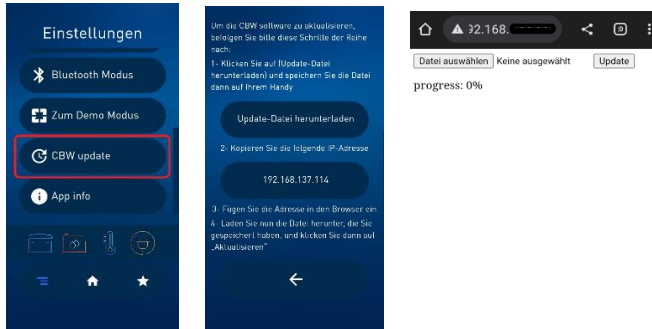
Einstellungen

Bluetooth Modus

Zum Demo Modus

CBW update

App info

Um die CBW software zu aktualisieren, befolgen Sie bitte diese Schritte der Reihe nach:

1- Klicken Sie auf [Update-Datei herunterladen] und speichern Sie die Datei dann auf Ihrem Handy

Update-Datei herunterladen

2- Kopieren Sie die folgende IP-Adresse

192.168.137.114

3- Fügen Sie die Adresse in den Browser ein

4- Laden Sie nun die Datei herunter, die Sie gespeichert haben, und klicken Sie dann auf „Aktualisieren"

←

92.168.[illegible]

Datei auswählen Keine ausgewählt Update

progress: 0%